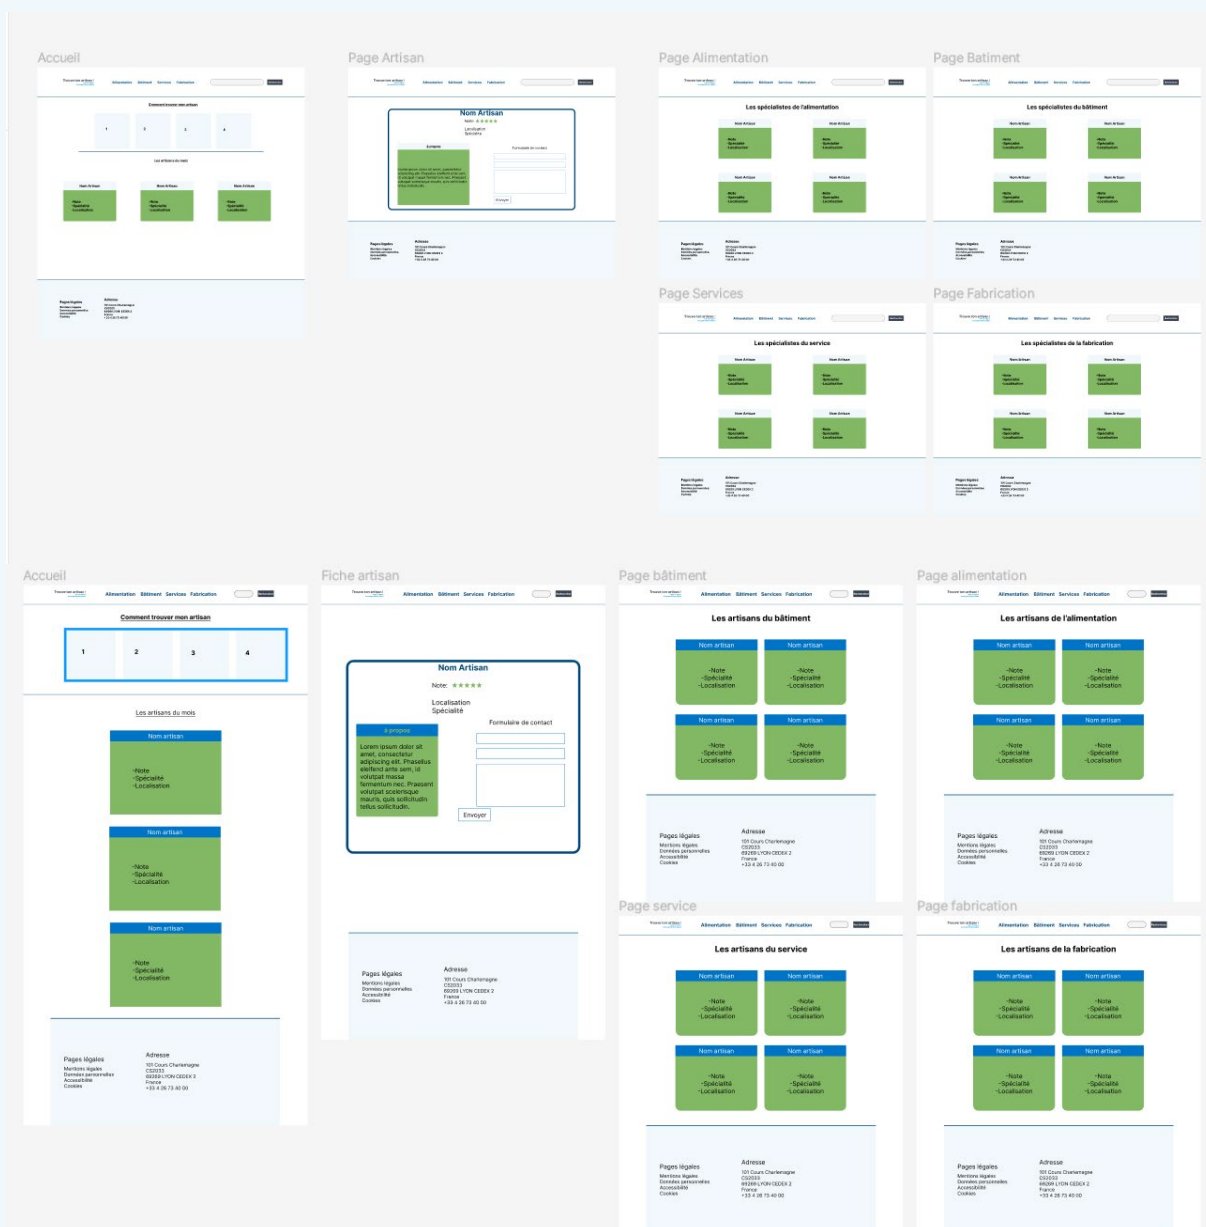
Accueil

Trouve ton artisan | Alimentation Bâtiment Services Fabrication

Comment trouver mon artisan

1 2 3 4

Les artisans du mois

Nom Artisan
-Note
-Spécialité
-Localisation

Nom Artisan
-Note
-Spécialité
-Localisation

Nom Artisan
-Note
-Spécialité
-Localisation

Pages légales
Mentions légales
Données personnelles
Accessibilité
Cookies

Adresse
101 Cours Charlemagne
CS20033
69269 LYON CEDEX 2
France
+33 4 26 73 40 00

Page Artisan

Trouve ton artisan | Alimentation Bâtiment Services Fabrication

Nom Artisan
Note: ★★★★★
Localisation
Spécialité

À propos
Lorem ipsum dolor sit amet, consectetur adipiscing elit. Phasellus eleifend ante sem, id volutpat massa fermentum nec. Praesent volutpat scelerisque mauris, quis sollicitudin tellus sollicitudin.

Formulaire de contact

Envoyer

Pages légales
Mentions légales
Données personnelles
Accessibilité
Cookies

Adresse
101 Cours Charlemagne
CS20033
69269 LYON CEDEX 2
France
+33 4 26 73 40 00

Page Alimentation

Les spécialistes de l'alimentation

Nom Artisan
-Note
-Spécialité
-Localisation

Page Batiment

Les spécialistes du bâtiment

Nom Artisan
-Note
-Spécialité
-Localisation

Page Services

Les spécialistes du service

Nom Artisan
-Note
-Spécialité
-Localisation

Page Fabrication

Les spécialistes de la fabrication

Nom Artisan
-Note
-Spécialité
-Localisation

Accueil

Trouve ton artisan | Alimentation Bâtiment Services Fabrication

Comment trouver mon artisan

1 2 3 4

Les artisans du mois

Nom artisan
-Note
-Spécialité
-Localisation

Nom artisan
-Note
-Spécialité
-Localisation

Nom artisan
-Note
-Spécialité
-Localisation

Pages légales
Mentions légales
Données personnelles
Accessibilité
Cookies

Adresse
101 Cours Charlemagne
CS20033
69269 LYON CEDEX 2
France
+33 4 26 73 40 00

Fiche artisan

Trouve ton artisan | Alimentation Bâtiment Services Fabrication

Nom Artisan
Note: ★★★★★
Localisation
Spécialité

A propos
Lorem ipsum dolor sit amet, consectetur adipiscing elit. Phasellus eleifend ante sem, id volutpat massa fermentum nec. Praesent volutpat scelerisque mauris, quis sollicitudin tellus sollicitudin.

Formulaire de contact

Envoyer

Pages légales
Mentions légales
Données personnelles
Accessibilité
Cookies

Adresse
101 Cours Charlemagne
CS20033
69269 LYON CEDEX 2
France
+33 4 26 73 40 00

Page bâtiment

Les artisans du bâtiment

Nom artisan
-Note
-Spécialité
-Localisation

Pages légales
Mentions légales
Données personnelles
Accessibilité
Cookies

Adresse
101 Cours Charlemagne
CS20033
69269 LYON CEDEX 2
France
+33 4 26 73 40 00

Page alimentation

Les artisans de l'alimentation

Nom artisan
-Note
-Spécialité
-Localisation

Pages légales
Mentions légales
Données personnelles
Accessibilité
Cookies

Adresse
101 Cours Charlemagne
CS20033
69269 LYON CEDEX 2
France
+33 4 26 73 40 00

Page service

Les artisans du service

Nom artisan
-Note
-Spécialité
-Localisation

Pages légales
Mentions légales
Données personnelles
Accessibilité
Cookies

Adresse
101 Cours Charlemagne
CS20033
69269 LYON CEDEX 2
France
+33 4 26 73 40 00

Page fabrication

Les artisans de la fabrication

Nom artisan
-Note
-Spécialité
-Localisation

Pages légales
Mentions légales
Données personnelles
Accessibilité
Cookies

Adresse
101 Cours Charlemagne
CS20033
69269 LYON CEDEX 2
France
+33 4 26 73 40 00